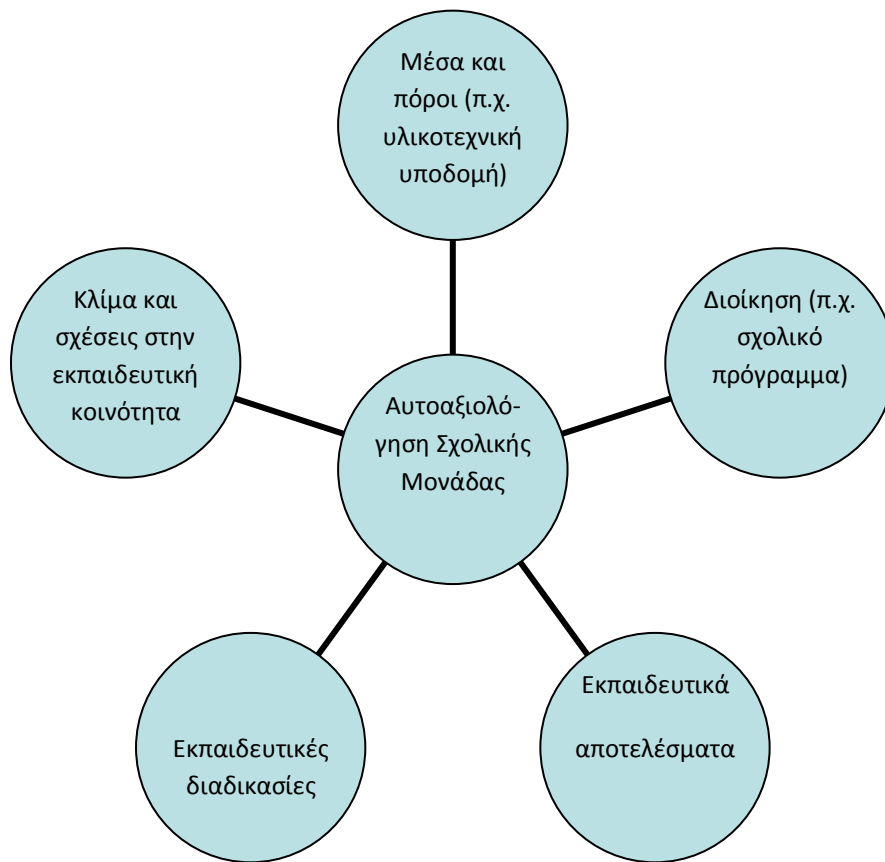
Μέσα και πόροι (π.χ. υλικοτεχνική υποδομή)

Κλίμα και σχέσεις στην εκπαιδευτική κοινότητα

Διοίκηση (π.χ. σχολικό πρόγραμμα)

Αυτοαξιολόγηση Σχολικής Μονάδας

Εκπαιδευτικές διαδικασίες

Εκπαιδευτικά

αποτελέσματα